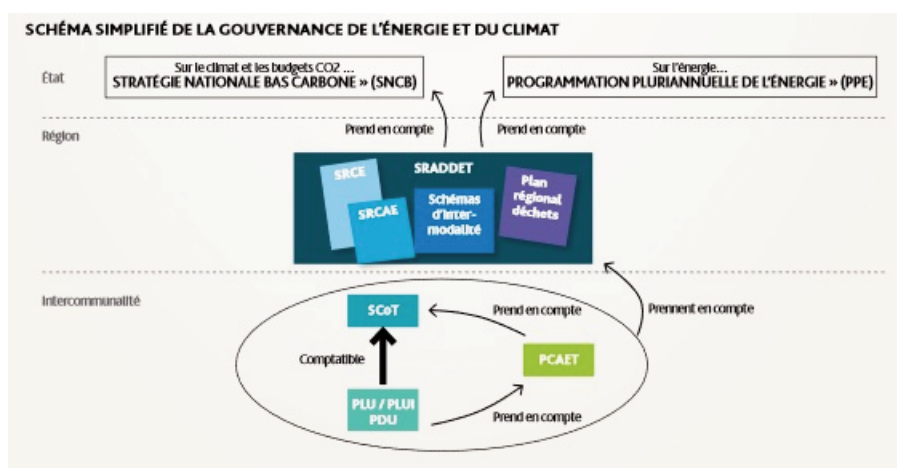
SCHÉMA SIMPLIFIÉ DE LA GOUVERNANCE DE L'ÉNERGIE ET DU CLIMAT

État

Sur le climat et les budgets CO2 ...
STRATÉGIE NATIONALE BAS CARBONE » (SNCB)

Sur l'énergie...
PROGRAMMATION PLURIANNUELLE DE L'ÉNERGIE » (PPE)

Prend en compte

Prend en compte

Région

SRADDET

SRCE

SRCAE

Schémas d'intermodalité

Plan régional déchets

Intercommunalité

SCoT

Prend en compte

Prennent en compte

Comptatible

PCAET

PLU / PLUI PDU

Prend en compte